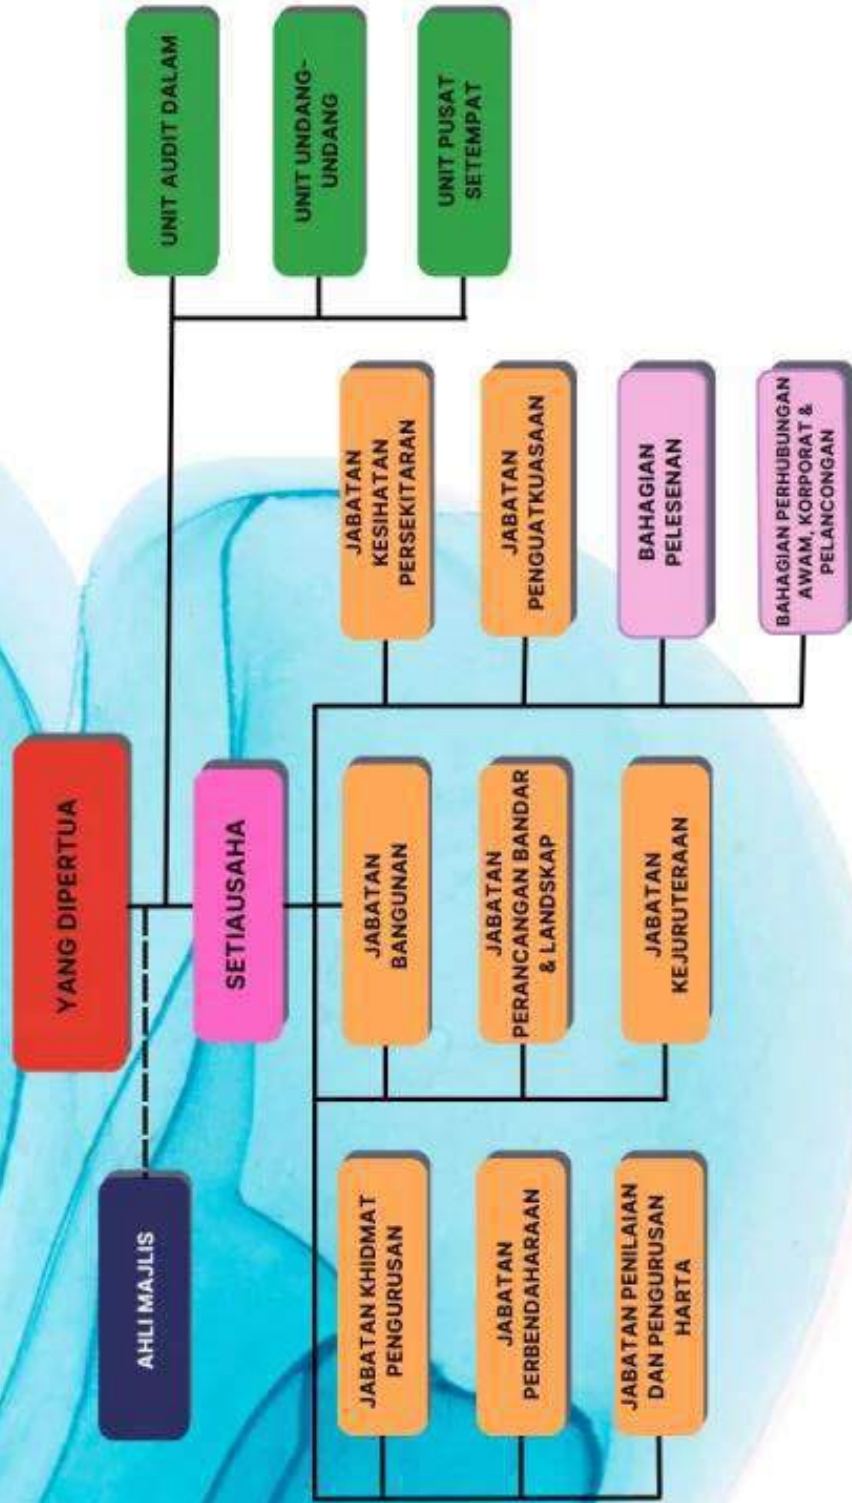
UNIT AUDIT DALAM

UNIT UNDANG-UNDANG

UNIT PUSAT SETEMPAT

YANG DIPERTUA

AHLI MAJLIS

SETIAUSAHA

JABATAN KESIHATAN PERSEKITARAN

JABATAN PENGUATKUASAAN

BAHAGIAN PELESENAN

BAHAGIAN PERHUBUNGAN AWAM, KORPORAT & PELANCONGAN

JABATAN BANGUNAN

JABATAN PERANCANGAN BANDAR & LANDSKAP

JABATAN KEJURUTERAAN

JABATAN KHIDMAT PENGURUSAN

JABATAN PERBENDAHARAAN

JABATAN PENILAIAN DAN PENGURUSAN HARTA